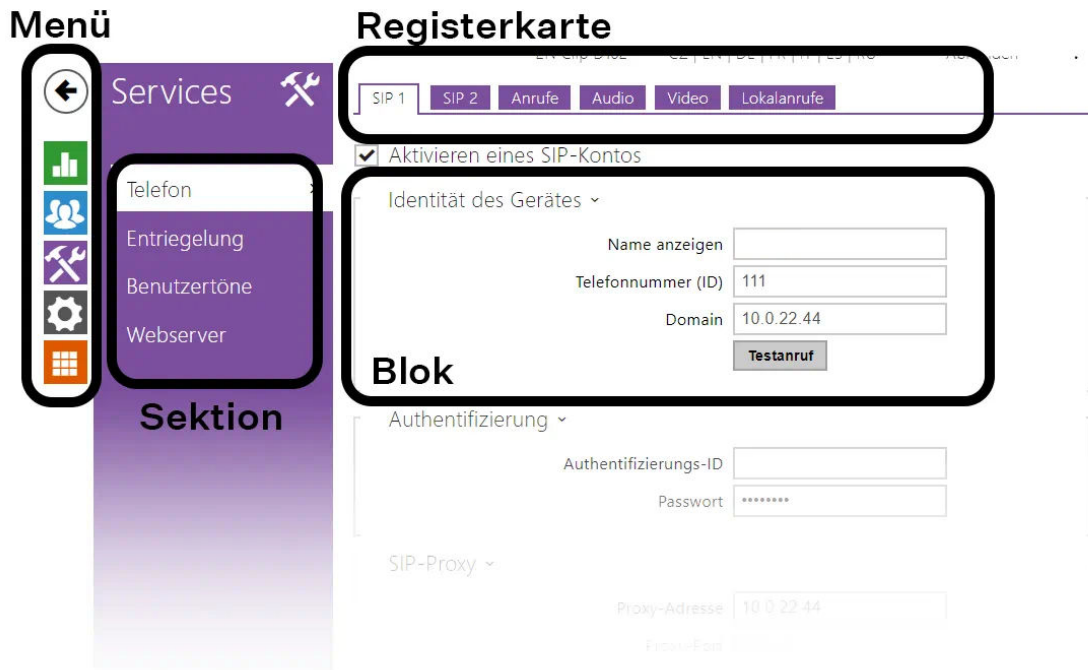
Menü

Registerkarte

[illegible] | CZ | EN | DE | FR | IT | ES | RU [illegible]

Services

SIP 1 | SIP 2 | Anrufe | Audio | Video | Lokalanrufe

Aktivieren eines SIP-Kontos

Telefon

Entriegelung

Benutzertöne

Webserver

Identität des Gerätes

Name anzeigen

Telefonnummer (ID) 111

Domain 10.0.22.44

Testanruf

Blok

Sektion

Authentifizierung

Authentifizierungs-ID

Passwort ••••••••

SIP-Proxy

Proxy-Adresse 10.0.22.44

Proxy-Port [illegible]